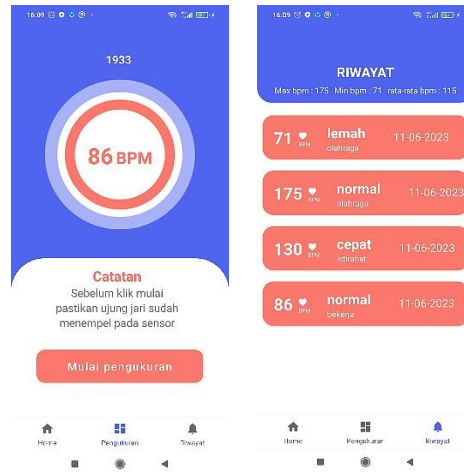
16:09

1933

86 BPM

Catatan

Sebelum klik mulai pastikan ujung jari sudah menempel pada sensor

Mulai pengukuran

Home Pengukuran Riwayat

16:09

RIWAYAT

Max bpm : 175 Min bpm : 71 rata-rata bpm : 115

71 BPM lemah olahraga 11-06-2023

175 BPM normal olahraga 11-06-2023

130 BPM cepat istirahat 11-06-2023

86 BPM normal bekerja 11-06-2023

Home Pengukuran Riwayat